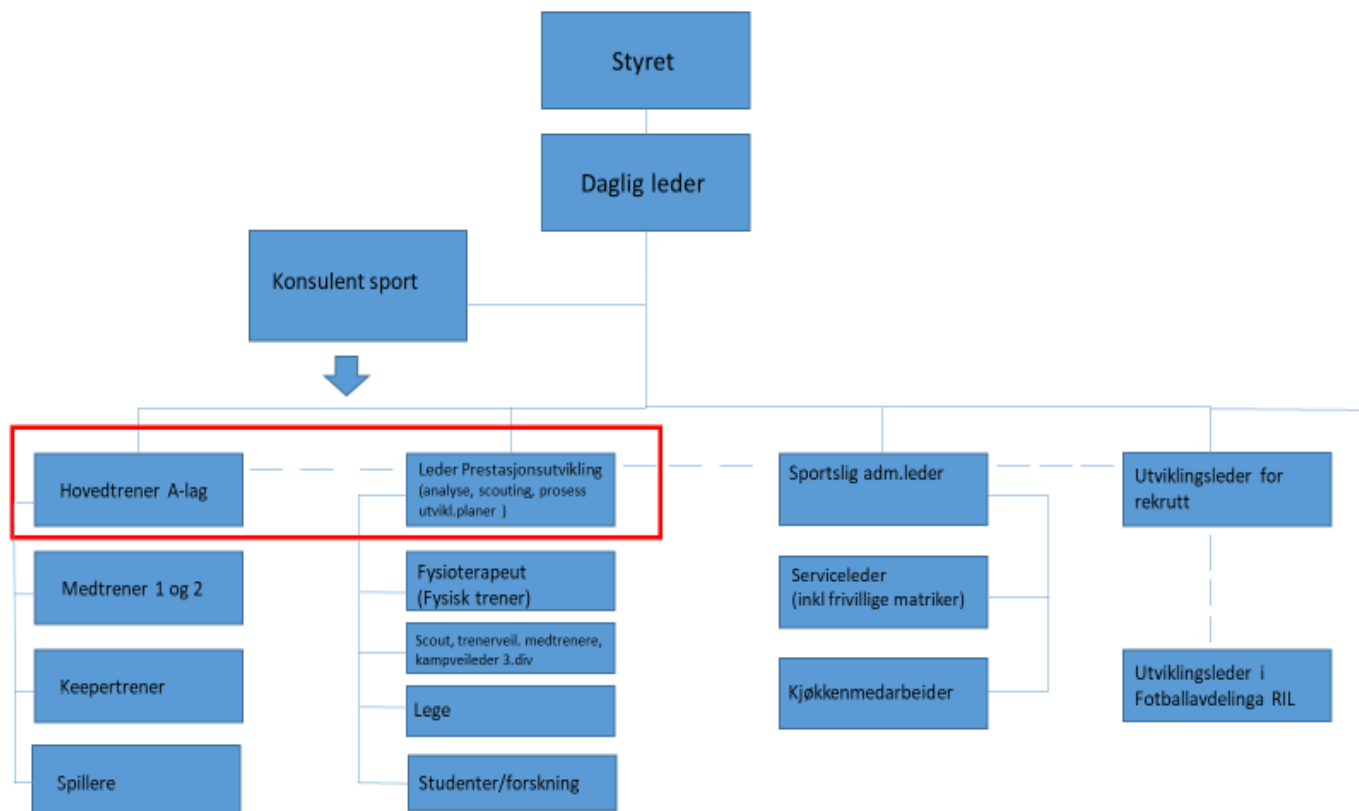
Styret

Daglig leder

Konsulent sport

Hovedtrener A-lag

Leder Prestasjonsutvikling (analyse, scouting, prosess utvikl.planer )

Sportslig adm.leder

Utviklingsleder for rekrutt

Medtrener 1 og 2

Keepertrener

Spillere

Fysioterapeut (Fysisk trener)

Scout, trenerveil. medtrenere, kampveileder 3.div

Lege

Studenter/forskning

Serviceleder (inkl frivillige matriker)

Kjøkkenmedarbeider

Utviklingsleder i Fotballavdelinga RIL